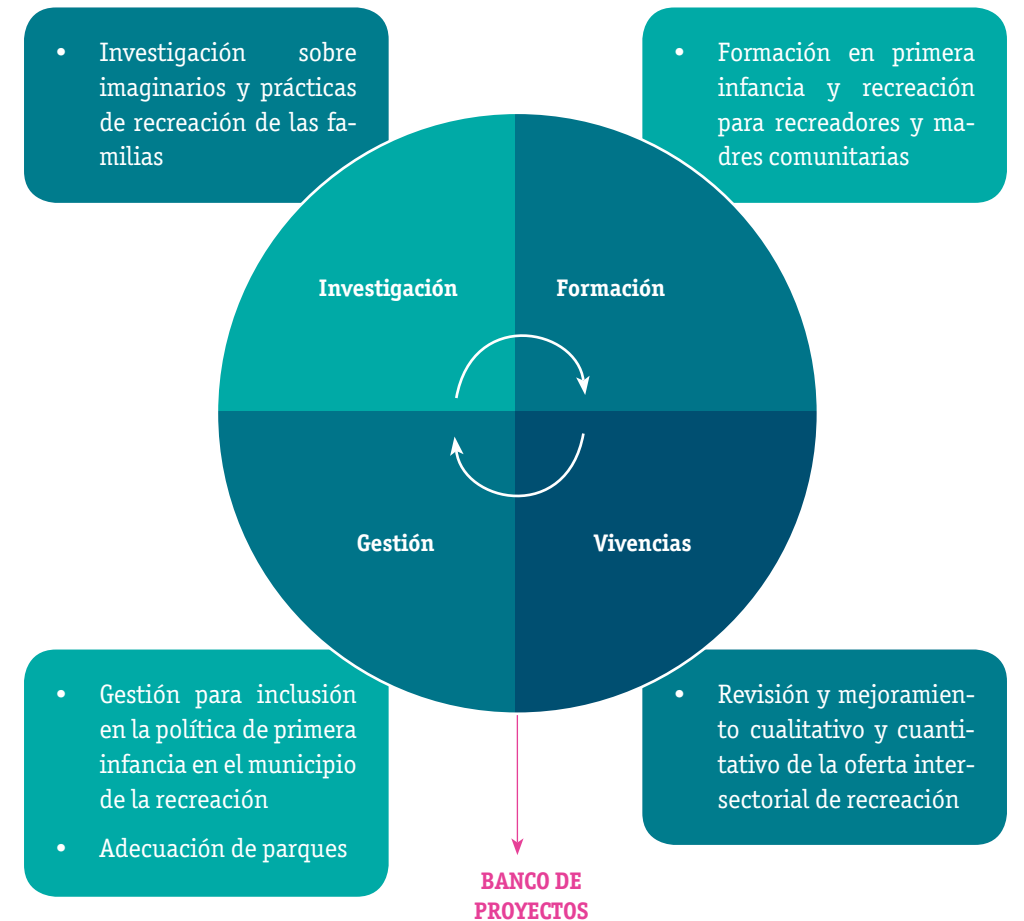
• Investigación sobre imaginarios y prácticas de recreación de las familias

• Formación en primera infancia y recreación para recreadores y madres comunitarias

Investigación

Formación

Gestión

Vivencias

• Gestión para inclusión en la política de primera infancia en el municipio de la recreación

• Adecuación de parques

• Revisión y mejoramiento cualitativo y cuantitativo de la oferta intersectorial de recreación

BANCO DE PROYECTOS